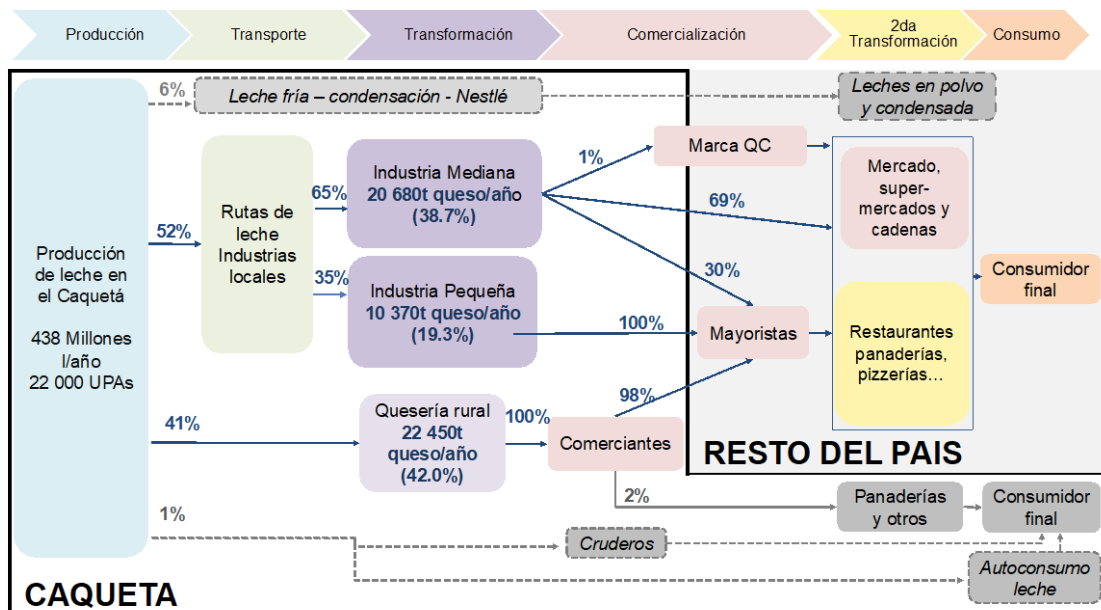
Producción

Transporte

Transformación

Comercialización

2da Transformación

Consumo

6%

Leche fría – condensación - Nestlé

Leches en polvo y condensada

Producción de leche en el Caquetá

438 Millones l/año
22 000 UPAs

52%

Rutas de leche Industrias locales

65%

Industria Mediana
20 680t queso/año
(38.7%)

35%

Industria Pequeña
10 370t queso/año
(19.3%)

1%

Marca QC

69%

Mercado, super-mercados y cadenas

30%

100%

Mayoristas

Restaurantes panaderías, pizzerías…

Consumidor final

41%

Quesería rural
22 450t queso/año
(42.0%)

100%

Comerciantes

98%

RESTO DEL PAIS

2%

Panaderías y otros

Consumidor final

1%

Cruderos

Autoconsumo leche

CAQUETA